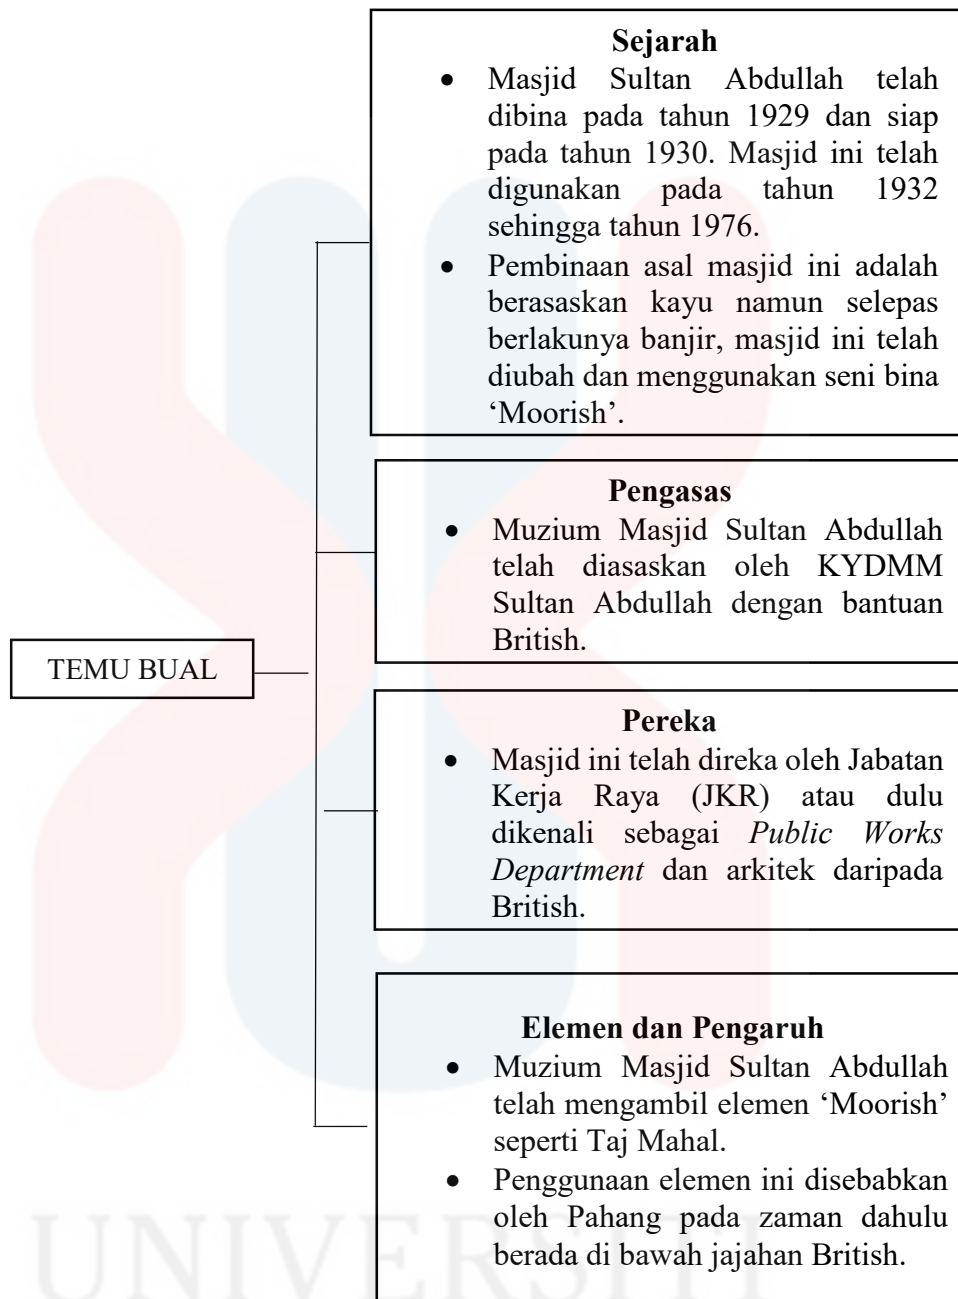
TEMU BUAL

**Sejarah**

- Masjid Sultan Abdullah telah dibina pada tahun 1929 dan siap pada tahun 1930. Masjid ini telah digunakan pada tahun 1932 sehingga tahun 1976.
- Pembinaan asal masjid ini adalah berasaskan kayu namun selepas berlakunya banjir, masjid ini telah diubah dan menggunakan seni bina 'Moorish'.

**Pengasas**

- Muzium Masjid Sultan Abdullah telah diasaskan oleh KYDMM Sultan Abdullah dengan bantuan British.

**Pereka**

- Masjid ini telah direka oleh Jabatan Kerja Raya (JKR) atau dulu dikenali sebagai *Public Works Department* dan arkitek daripada British.

**Elemen dan Pengaruh**

- Muzium Masjid Sultan Abdullah telah mengambil elemen 'Moorish' seperti Taj Mahal.
- Penggunaan elemen ini disebabkan oleh Pahang pada zaman dahulu berada di bawah jajahan British.

UNIVERSITI